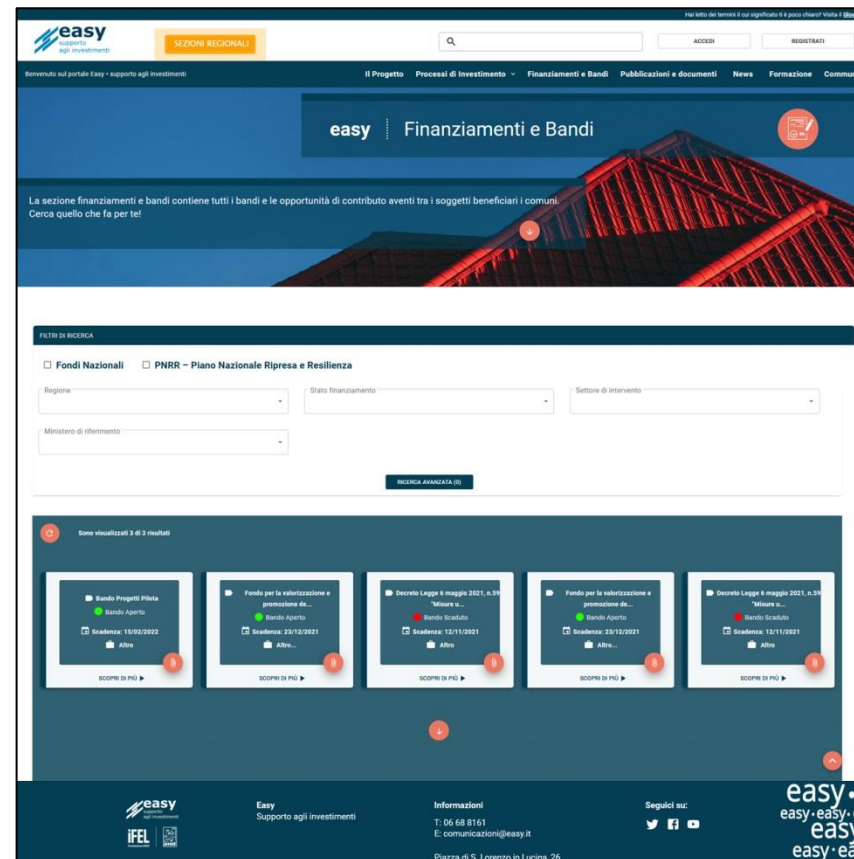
Hai letto dei termini il cui significato ti è poco chiaro? Visita il Glos

easy supporto agli investimenti

SEZIONI REGIONALI

ACCEDI

REGISTRATI

Benvenuto sul portale Easy - supporto agli investimenti

Il Progetto Processi di Investimento Finanziamenti e Bandi Pubblicazioni e documenti News Formazione Commu

easy | Finanziamenti e Bandi

La sezione finanziamenti e bandi contiene tutti i bandi e le opportunità di contributo aventi tra i soggetti beneficiari i comuni. Cerca quello che fa per te!

FILTRI DI RICERCA

☐ Fondi Nazionali ☐ PNRR – Piano Nazionale Ripresa e Resilienza

Regione

Stato finanziamento

Settore di intervento

Ministero di riferimento

RICERCA AVANZATA (0)

Sono visualizzati 3 di 3 risultati

Bando Progetti Pilota
Bando Aperto
Scadenza: 15/02/2022
Altro
SCOPRI DI PIÙ ▶

Fondo per la valorizzazione e promozione de...
Bando Aperto
Scadenza: 23/12/2021
Altro...
SCOPRI DI PIÙ ▶

Decreto Legge 6 maggio 2021, n.59 "Misure u...
Bando Scaduto
Scadenza: 12/11/2021
Altro
SCOPRI DI PIÙ ▶

Fondo per la valorizzazione e promozione de...
Bando Aperto
Scadenza: 23/12/2021
Altro...
SCOPRI DI PIÙ ▶

Decreto Legge 6 maggio 2021, n.59 "Misure u...
Bando Scaduto
Scadenza: 12/11/2021
Altro
SCOPRI DI PIÙ ▶

easy supporto agli investimenti

IFEL

Easy
Supporto agli investimenti

Informazioni
T: 06 68 8161
E: comunicazioni@easy.it
Piazza di S. Lorenzo in Lucina, 26

Seguici su:

easy
easy·easy·
easy
easy·ea